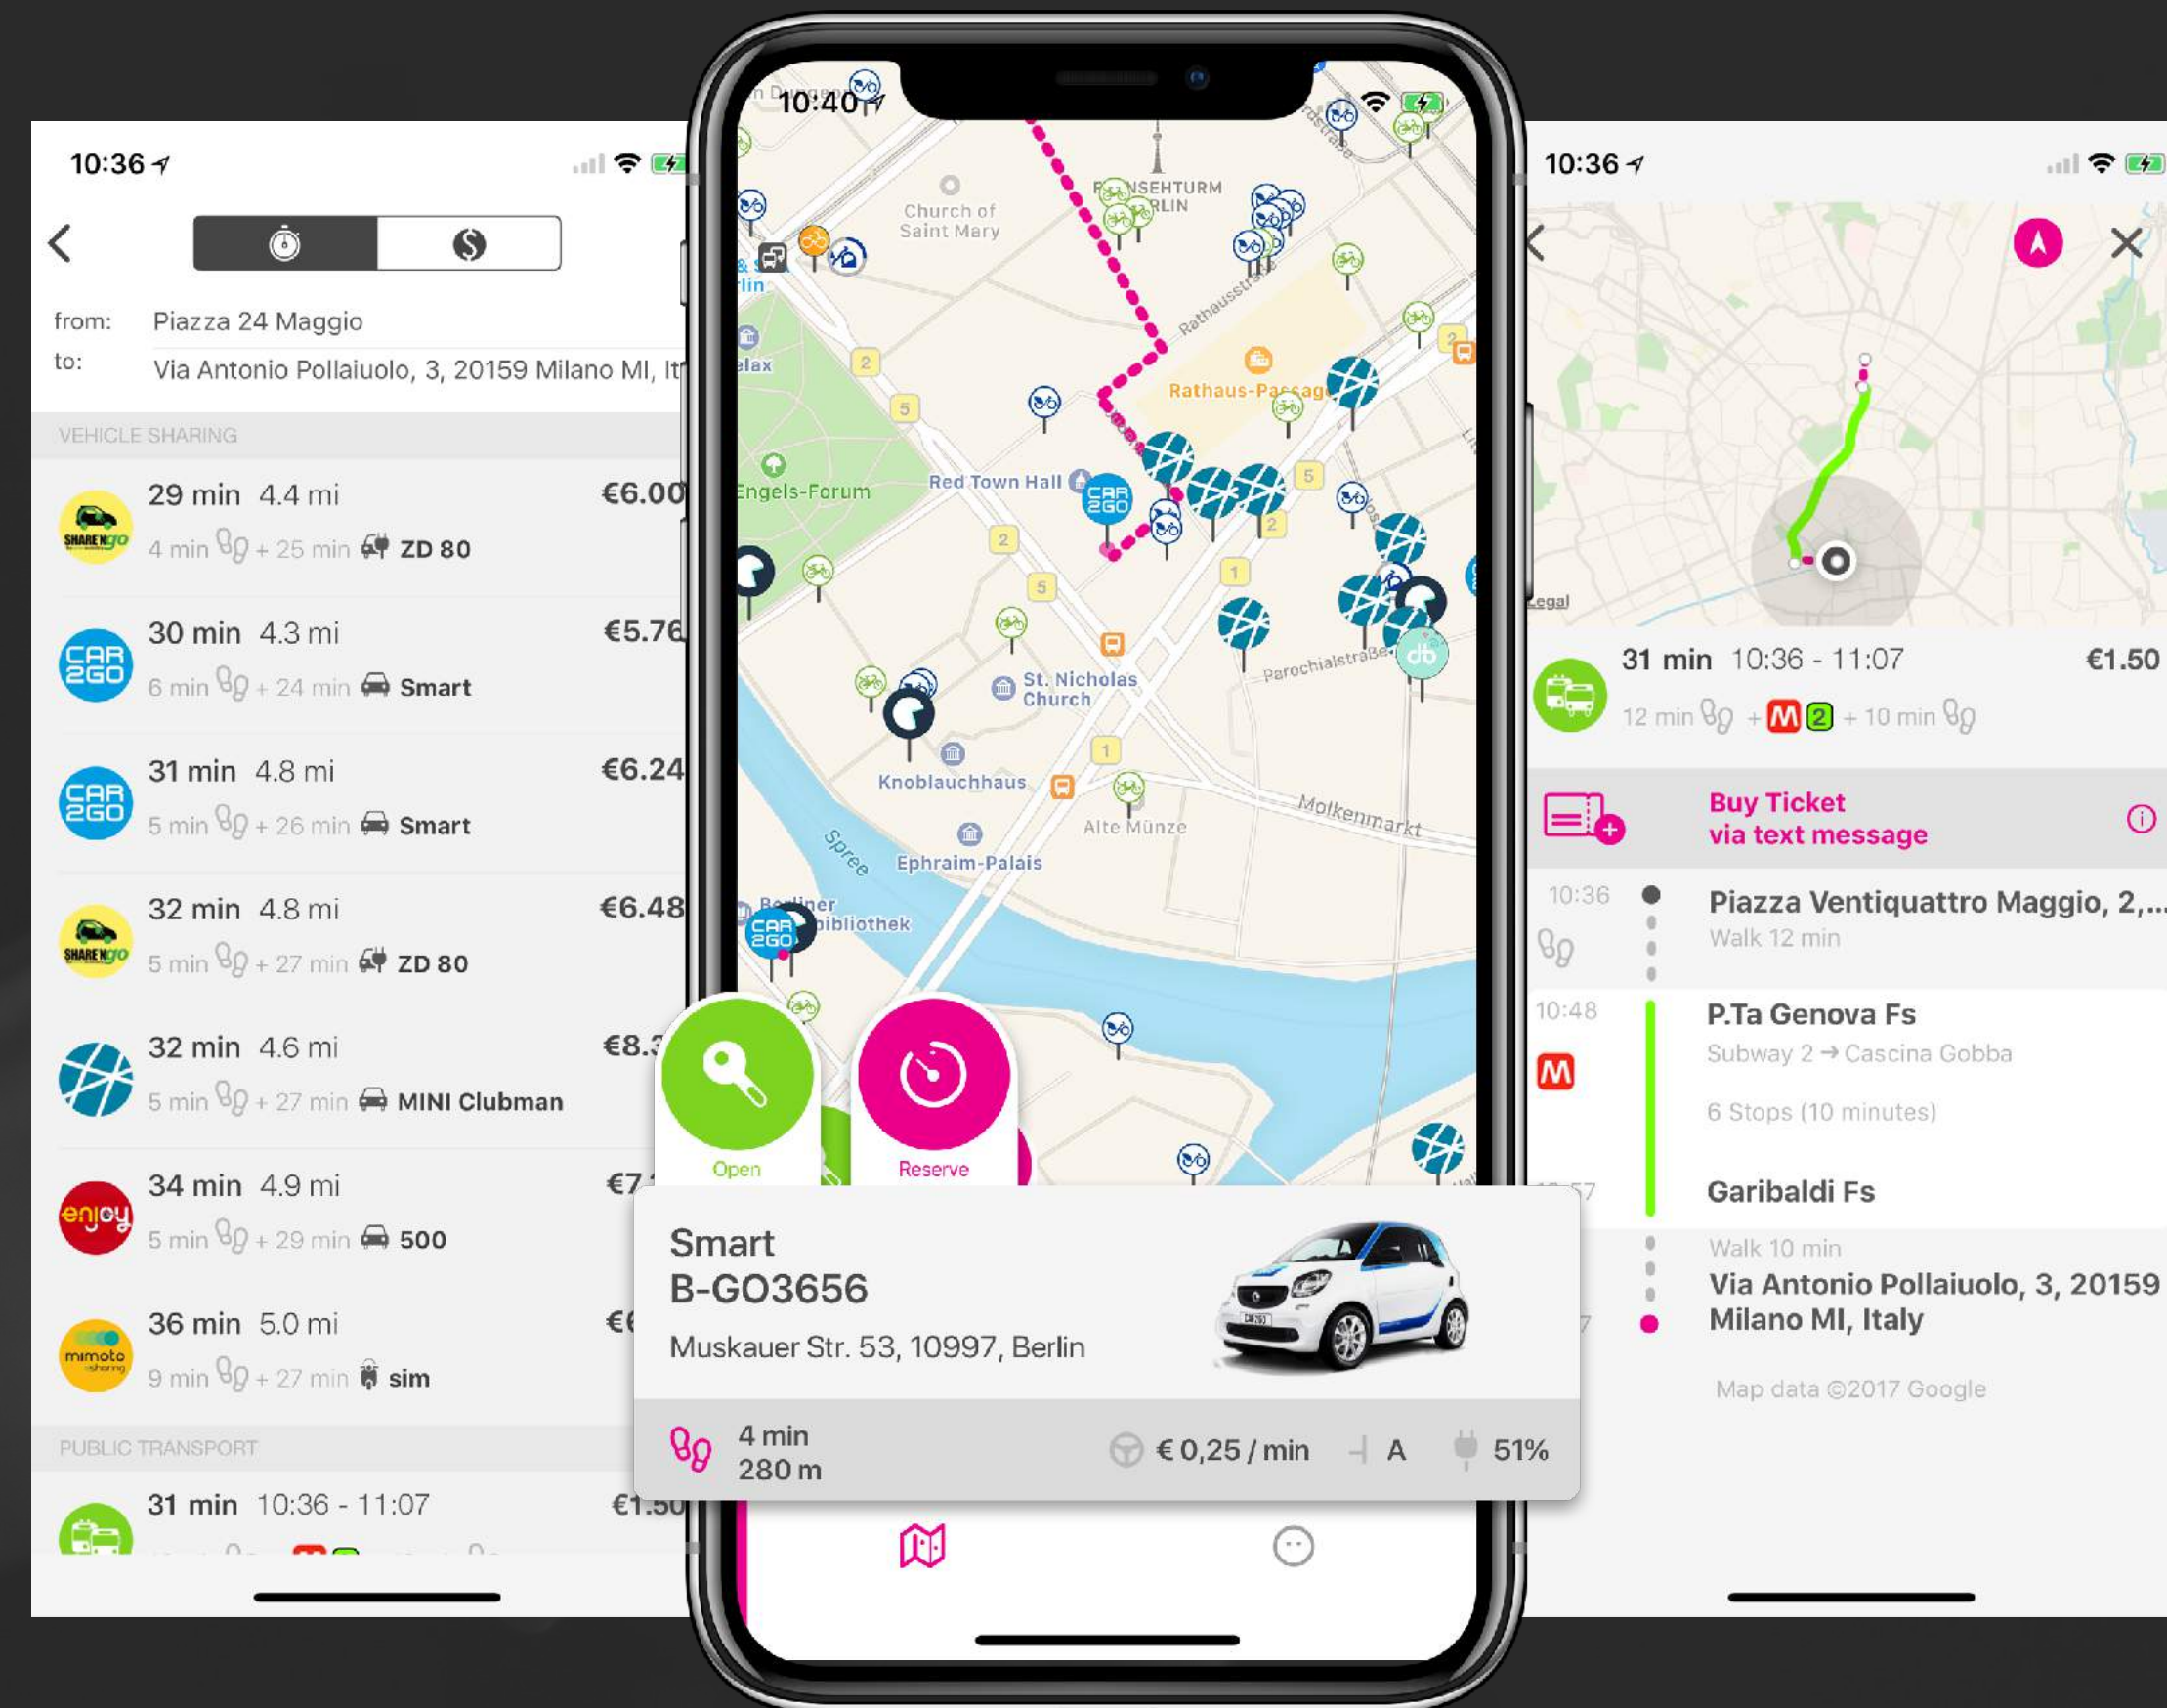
10:36

from: Piazza 24 Maggio
to: Via Antonio Pollaiuolo, 3, 20159 Milano MI, It

VEHICLE SHARING

29 min 4.4 mi €6.00
4 min + 25 min ZD 80

30 min 4.3 mi €5.76
6 min + 24 min Smart

31 min 4.8 mi €6.24
5 min + 26 min Smart

32 min 4.8 mi €6.48
5 min + 27 min ZD 80

32 min 4.6 mi €8.3
5 min + 27 min MINI Clubman

34 min 4.9 mi €7.
5 min + 29 min 500

36 min 5.0 mi €
9 min + 27 min sim

PUBLIC TRANSPORT

31 min 10:36 - 11:07 €1.50

10:40

Church of Saint Mary
FERNSEHTURM BERLIN
Rathausstraße
Rathaus-Passage
Engels-Forum
Red Town Hall
St. Nicholas Church
Parochialstraße
Knoblauchhaus
Molkenmarkt
Alte Münze
Spree
Ephraim-Palais
Berliner Bibliothek

Open
Reserve

Smart
B-GO3656
Muskauer Str. 53, 10997, Berlin

4 min
280 m
€ 0,25 / min
A
51%

10:36

Legal

31 min 10:36 - 11:07 €1.50
12 min + M 2 + 10 min

Buy Ticket via text message

10:36 Piazza Ventiquattro Maggio, 2,...
Walk 12 min

10:48 P.Ta Genova Fs
Subway 2 → Cascina Gobba
6 Stops (10 minutes)

Garibaldi Fs

Walk 10 min
Via Antonio Pollaiuolo, 3, 20159 Milano MI, Italy

Map data ©2017 Google